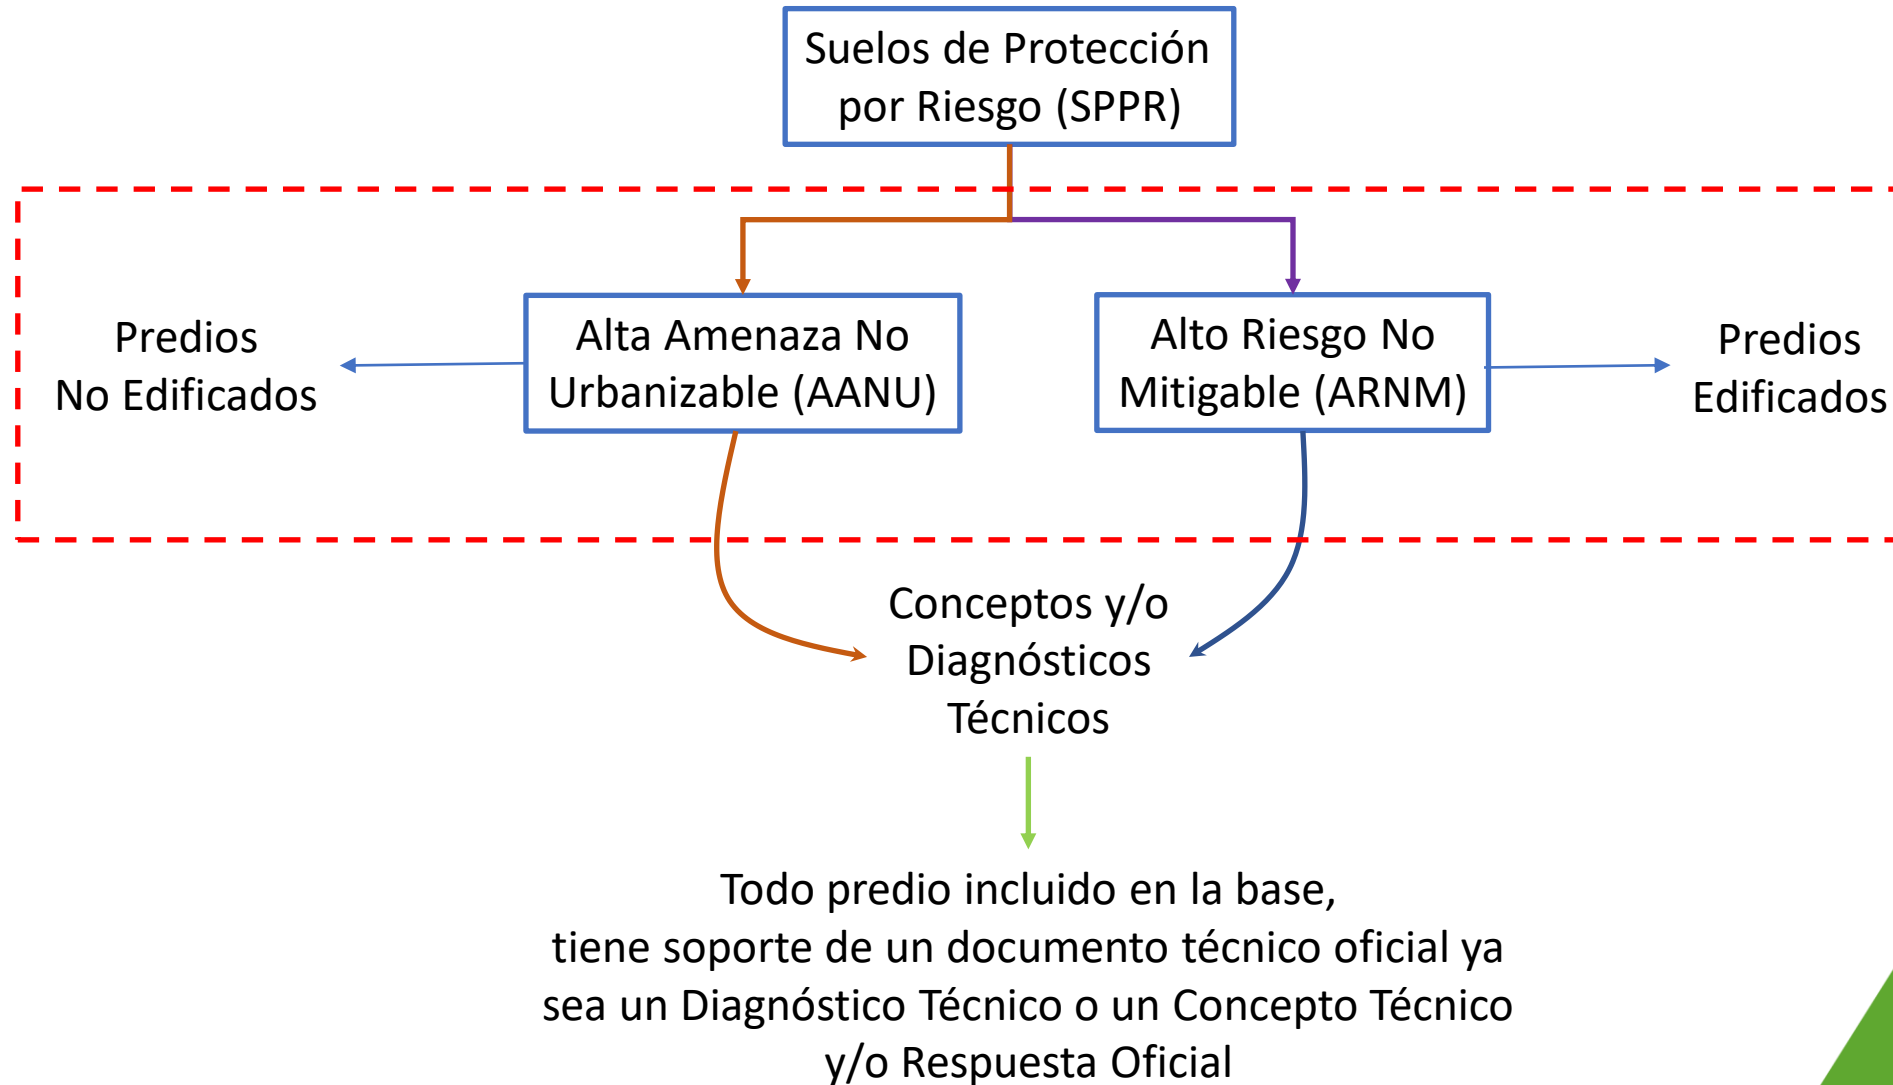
Suelos de Protección por Riesgo (SPPR)

Predios No Edificados

Alta Amenaza No Urbanizable (AANU)

Alto Riesgo No Mitigable (ARNM)

Predios Edificados

Conceptos y/o Diagnósticos Técnicos

Todo predio incluido en la base, tiene soporte de un documento técnico oficial ya sea un Diagnóstico Técnico o un Concepto Técnico y/o Respuesta Oficial